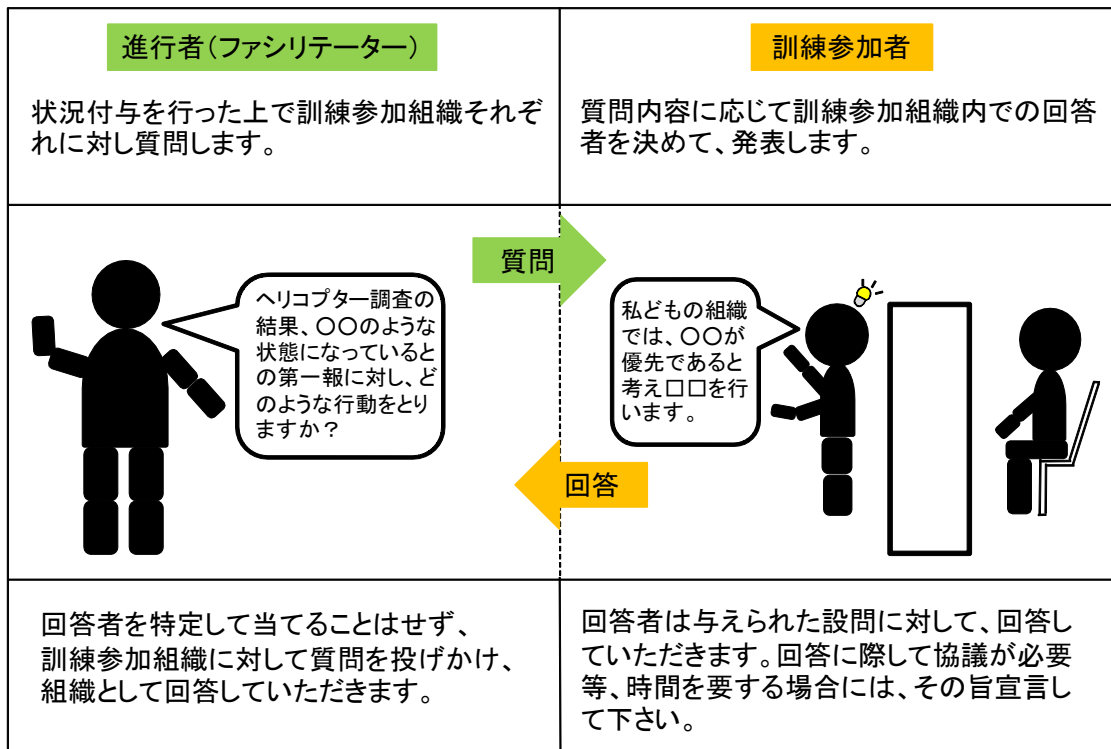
進行者（ファシリテーター）

状況付与を行った上で訓練参加組織それぞれに対し質問します。

訓練参加者

質問内容に応じて訓練参加組織内での回答者を決めて、発表します。

質問

ヘリコプター調査の結果、〇〇のような状態になっているとの第一報に対し、どのような行動をとりますか？

私どもの組織では、〇〇が優先であると考え□□を行います。

回答

回答者を特定して当てることはせず、訓練参加組織に対して質問を投げかけ、組織として回答していただきます。

回答者は与えられた設問に対して、回答していただきます。回答に際して協議が必要等、時間を要する場合には、その旨宣言して下さい。